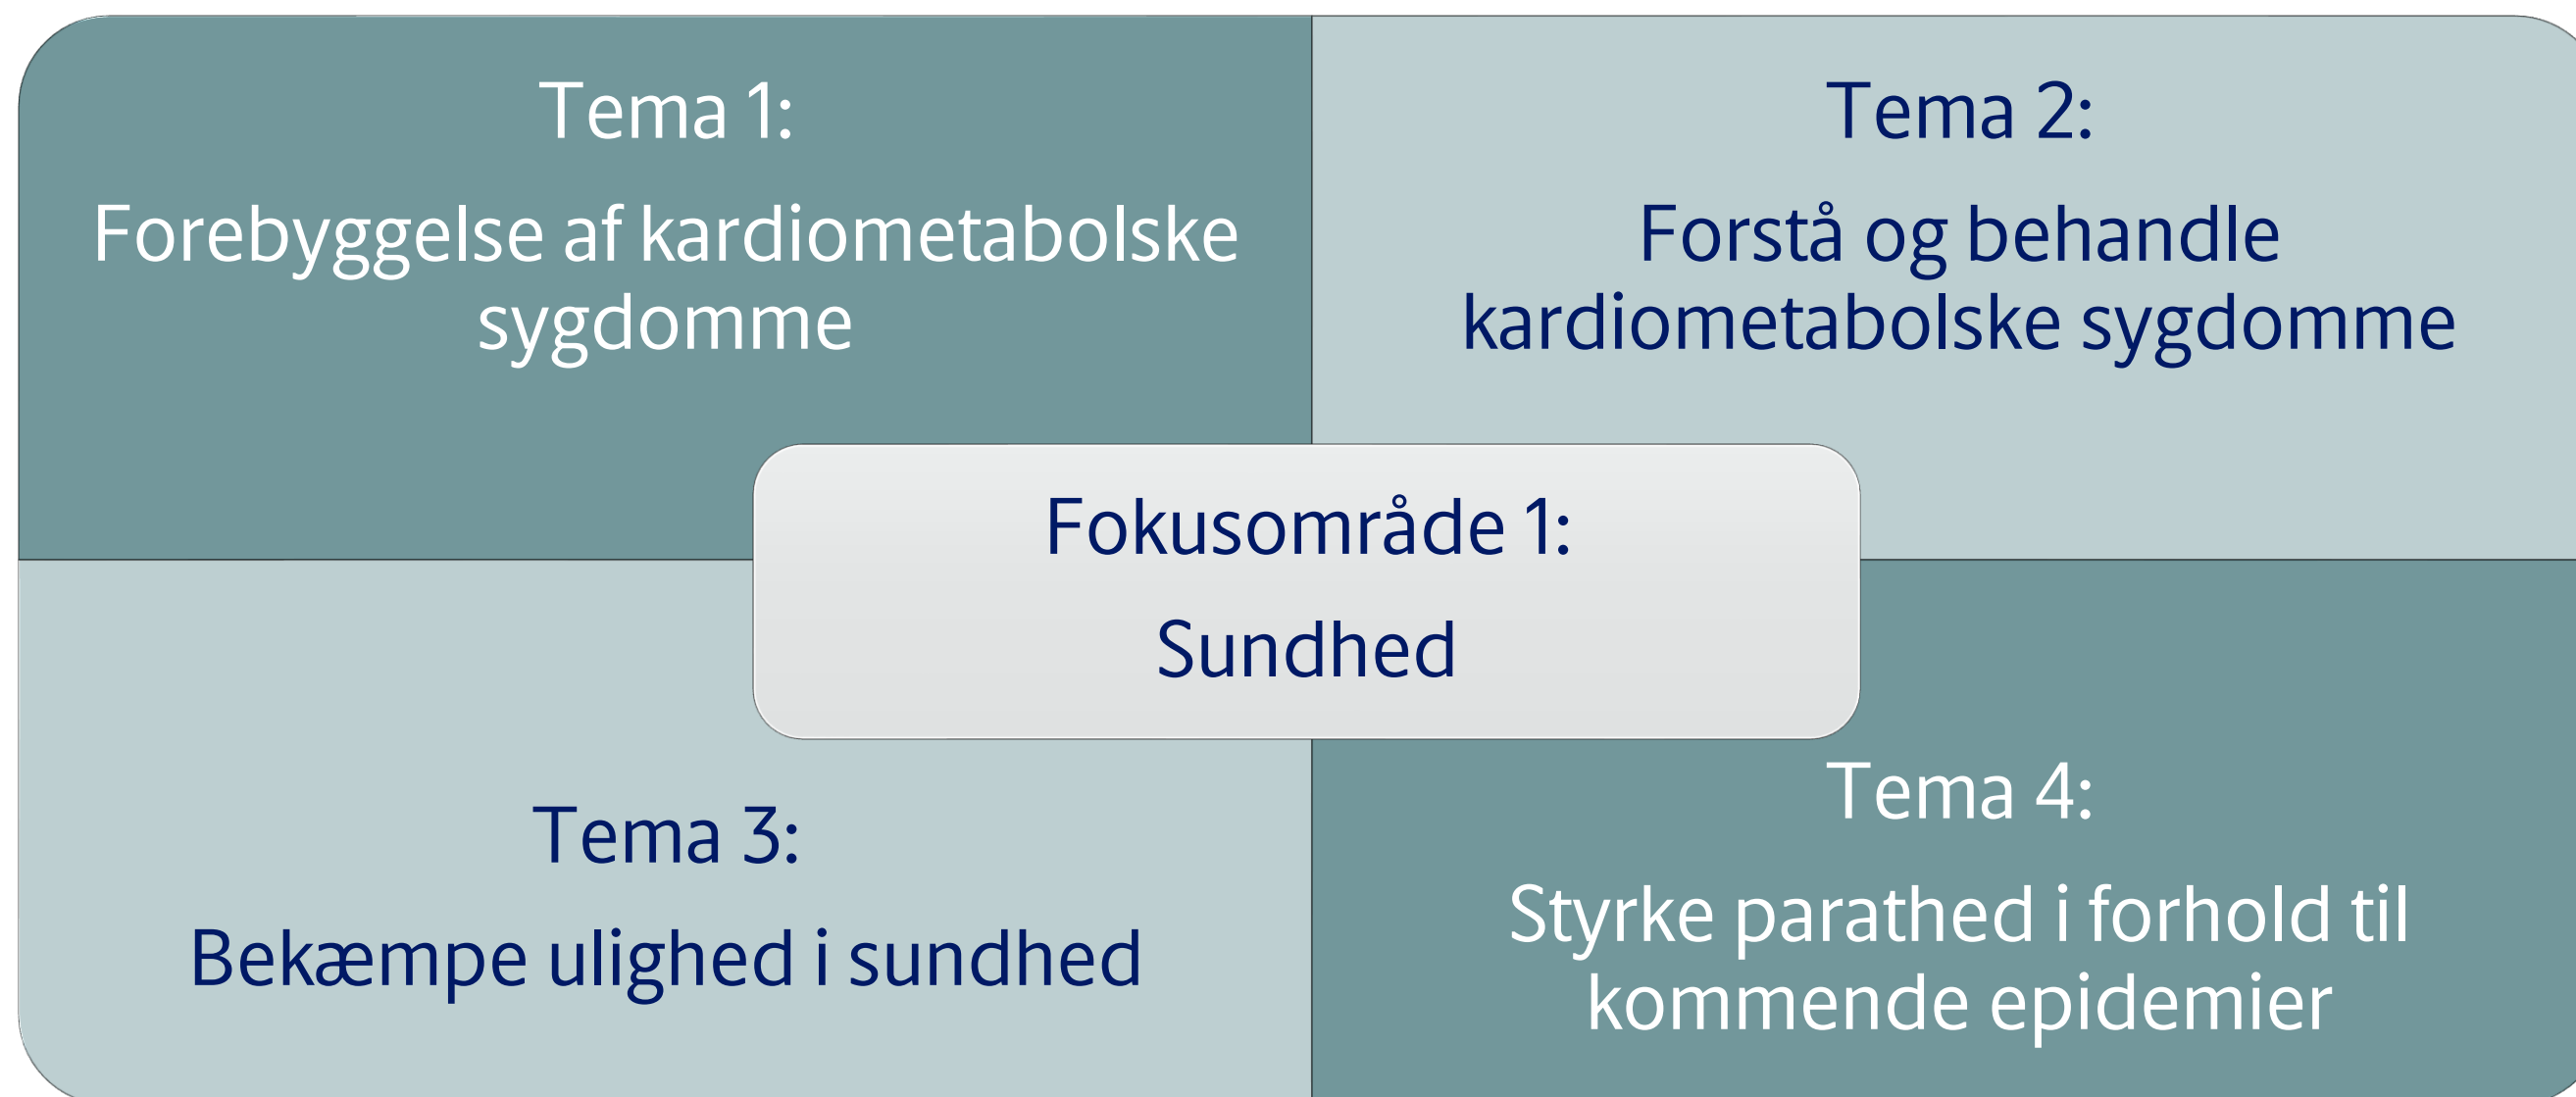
Tema 1:

Forebyggelse af kardiometabolske sygdomme

Tema 2:

Forstå og behandle kardiometabolske sygdomme

Fokusområde 1:

Sundhed

Tema 3:

Bekæmpe ulighed i sundhed

Tema 4:

Styrke parathed i forhold til kommende epidemier